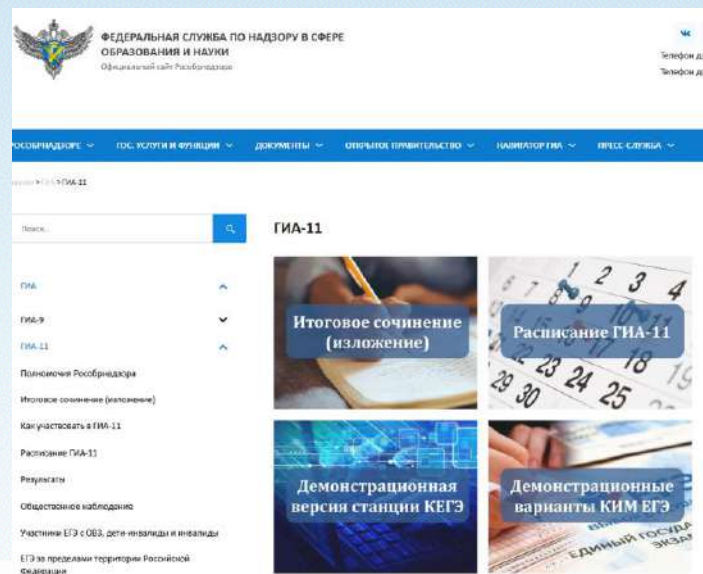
ФЕДЕРАЛЬНАЯ СЛУЖБА ПО НАДЗОРУ В СФЕРЕ ОБРАЗОВАНИЯ И НАУКИ
Официальный сайт Рособрнадзора

Телефон д
Телефон д

РОСОБРНАДЗОРЕ ∨ ГОС. УСЛУГИ И ФУНКЦИИ ∨ ДОКУМЕНТЫ ∨ ОТКРЫТОЕ ПРАВИТЕЛЬСТВО ∨ НАВИГАТОР ГИА ∨ ПРЕСС-СЛУЖБА ∨

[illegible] > ГИА > ГИА-11

Поиск

ГИА-11

ГИА
ГИА-9
ГИА-11
Полномочия Рособрнадзора
Итоговое сочинение (изложение)
Как участвовать в ГИА-11
Расписание ГИА-11
Результаты
Общественное наблюдение
Участники ЕГЭ с ОВЗ, дети-инвалиды и инвалиды
ЕГЭ за пределами территории Российской Федерации

Итоговое сочинение (изложение)

2 3 4 7 8 9 10 11 18 19 23 24 25 29 30

Расписание ГИА-11

Демонстрационная версия станции КЕГЭ

Демонстрационные варианты КИМ ЕГЭ

ЕДИНЫЙ ГОСУДА ЭКЗАМ